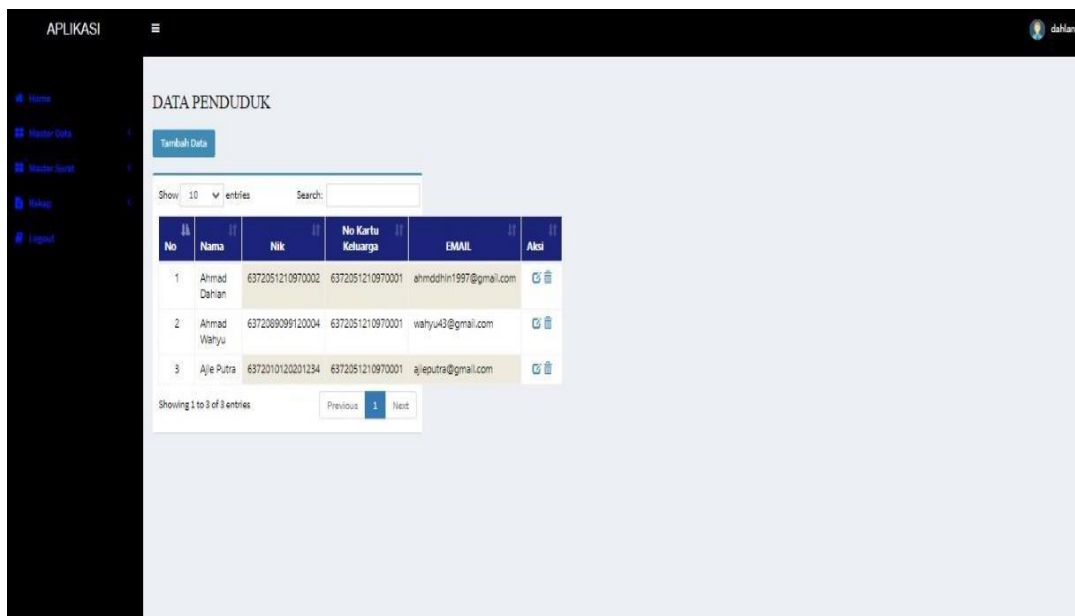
APLIKASI

dahlan

Home

Master Data

Master Surat

Rekap

Logout

DATA PENDUDUK

Tambah Data

Show 10 entries

Search:

| No | Nama | Nik | No Kartu Keluarga | EMAIL | Aksi |
|---|---|---|---|---|---|
| 1 | Ahmad Dahlan | 6372051210970002 | 6372051210970001 | ahmddhln1997@gmail.com | |
| 2 | Ahmad Wahyu | 6372089099120004 | 6372051210970001 | wahyu43@gmail.com | |
| 3 | Ajie Putra | 6372010120201234 | 6372051210970001 | ajieputra@gmail.com | |

Showing 1 to 3 of 3 entries

Previous 1 Next